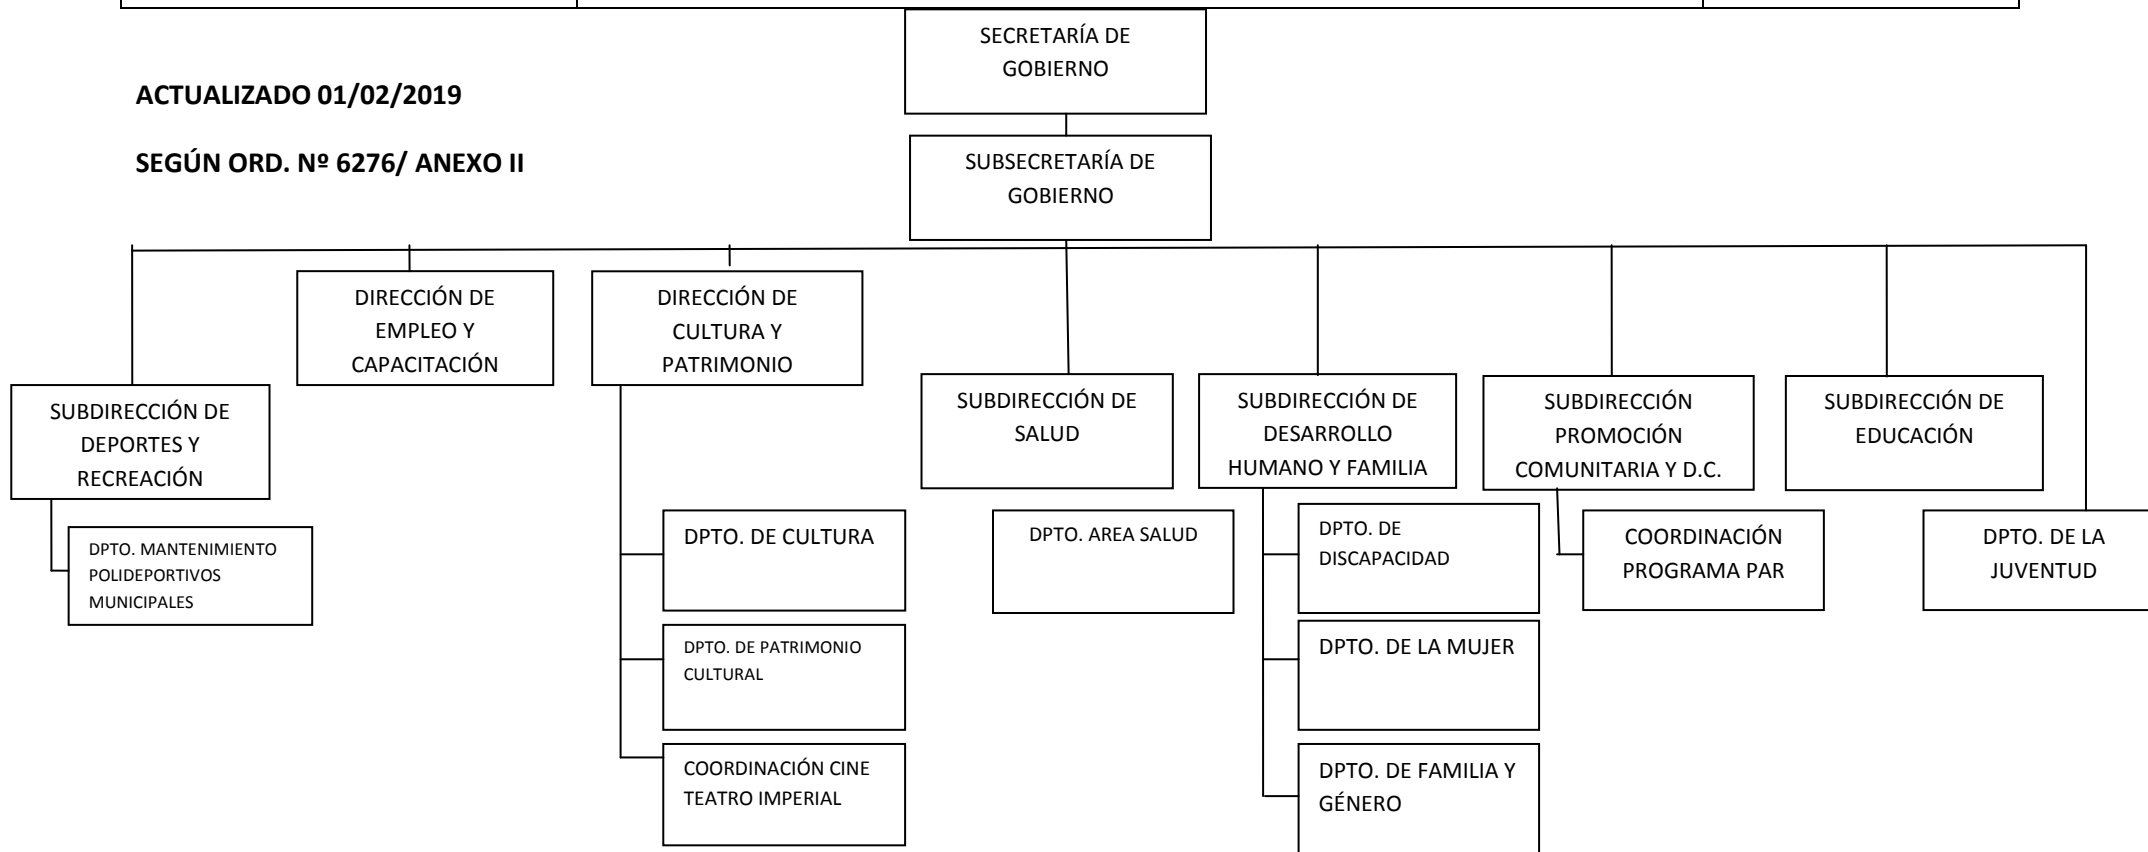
SECRETARÍA DE GOBIERNO

ACTUALIZADO 01/02/2019

SEGÚN ORD. Nº 6276/ ANEXO II

SUBSECRETARÍA DE GOBIERNO

DIRECCIÓN DE EMPLEO Y CAPACITACIÓN

DIRECCIÓN DE CULTURA Y PATRIMONIO

SUBDIRECCIÓN DE DEPORTES Y RECREACIÓN

DPTO. MANTENIMIENTO POLIDEPORTIVOS MUNICIPALES

DPTO. DE CULTURA

DPTO. DE PATRIMONIO CULTURAL

COORDINACIÓN CINE TEATRO IMPERIAL

SUBDIRECCIÓN DE SALUD

DPTO. AREA SALUD

SUBDIRECCIÓN DE DESARROLLO HUMANO Y FAMILIA

DPTO. DE DISCAPACIDAD

DPTO. DE LA MUJER

DPTO. DE FAMILIA Y GÉNERO

SUBDIRECCIÓN PROMOCIÓN COMUNITARIA Y D.C.

COORDINACIÓN PROGRAMA PAR

SUBDIRECCIÓN DE EDUCACIÓN

DPTO. DE LA JUVENTUD